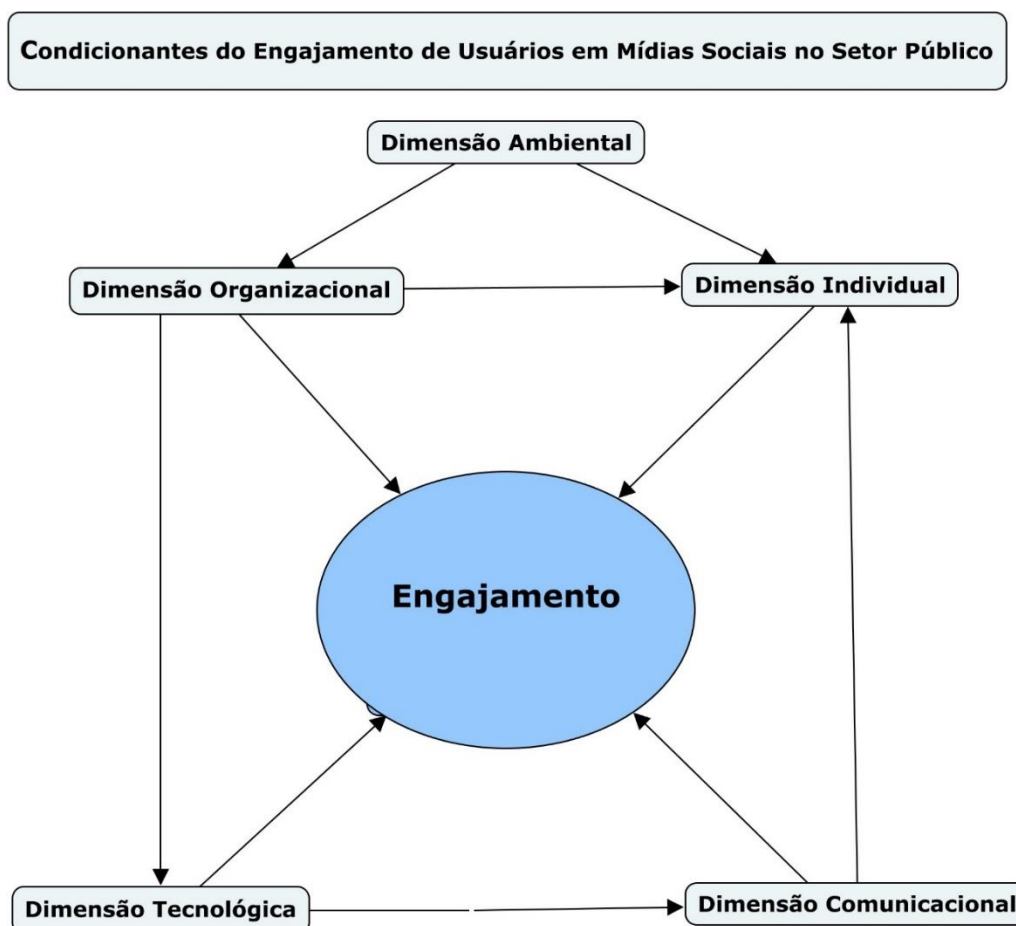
Condicionantes do Engajamento de Usuários em Mídias Sociais no Setor Público

Dimensão Ambiental

Dimensão Organizacional

Dimensão Individual

Engajamento

Dimensão Tecnológica

Dimensão Comunicacional